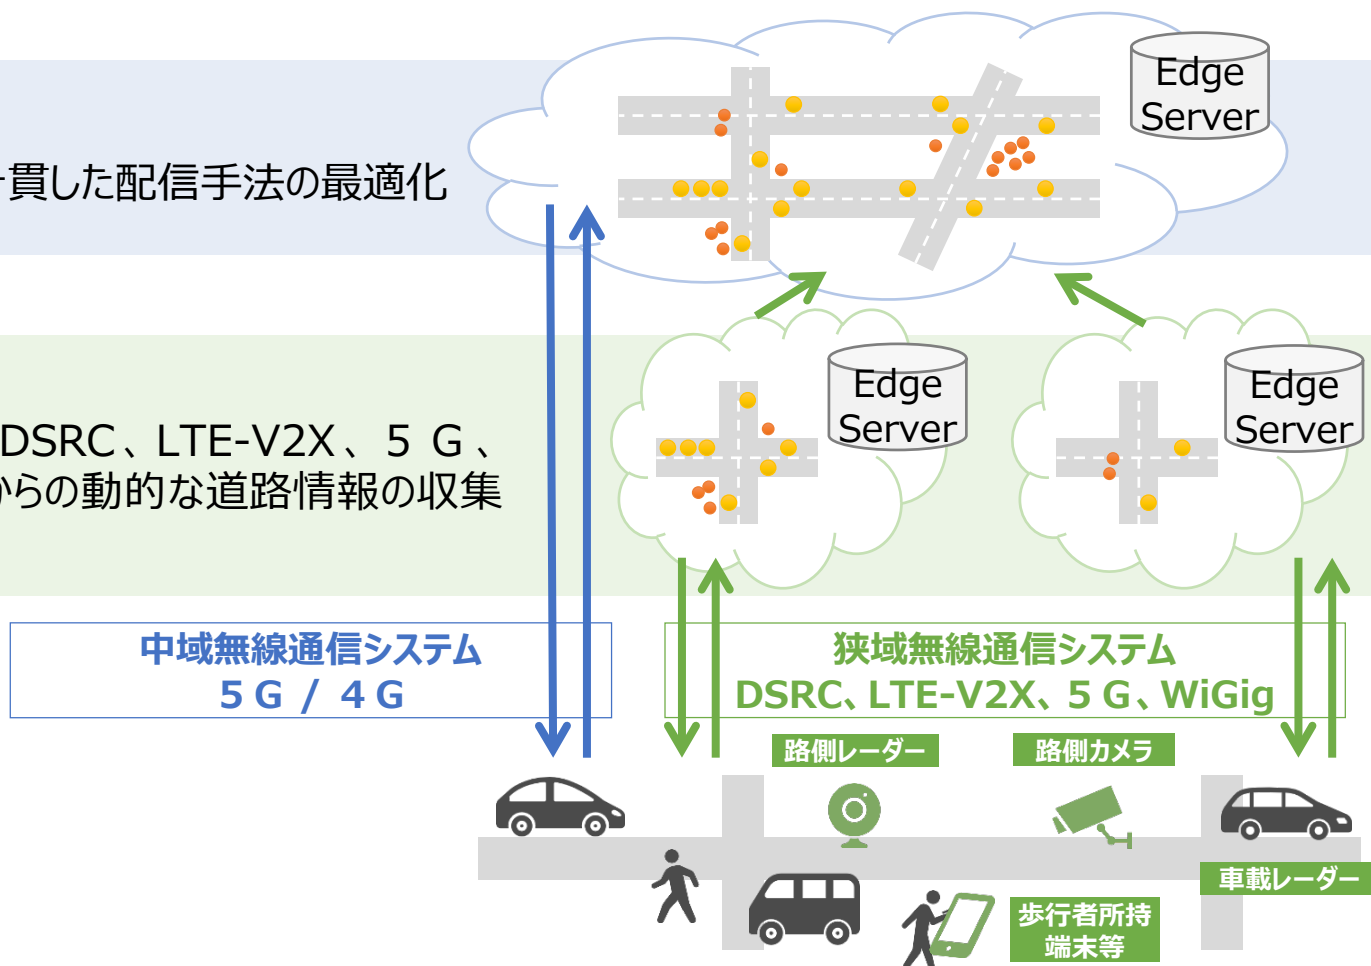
貫した配信手法の最適化

Edge Server

DSRC、LTE-V2X、５Ｇ、
からの動的な道路情報の収集

Edge Server

Edge Server

中域無線通信システム
５Ｇ／４Ｇ

狭域無線通信システム
DSRC、LTE-V2X、５Ｇ、WiGig

路側レーダー

路側カメラ

車載レーダー

歩行者所持
端末等